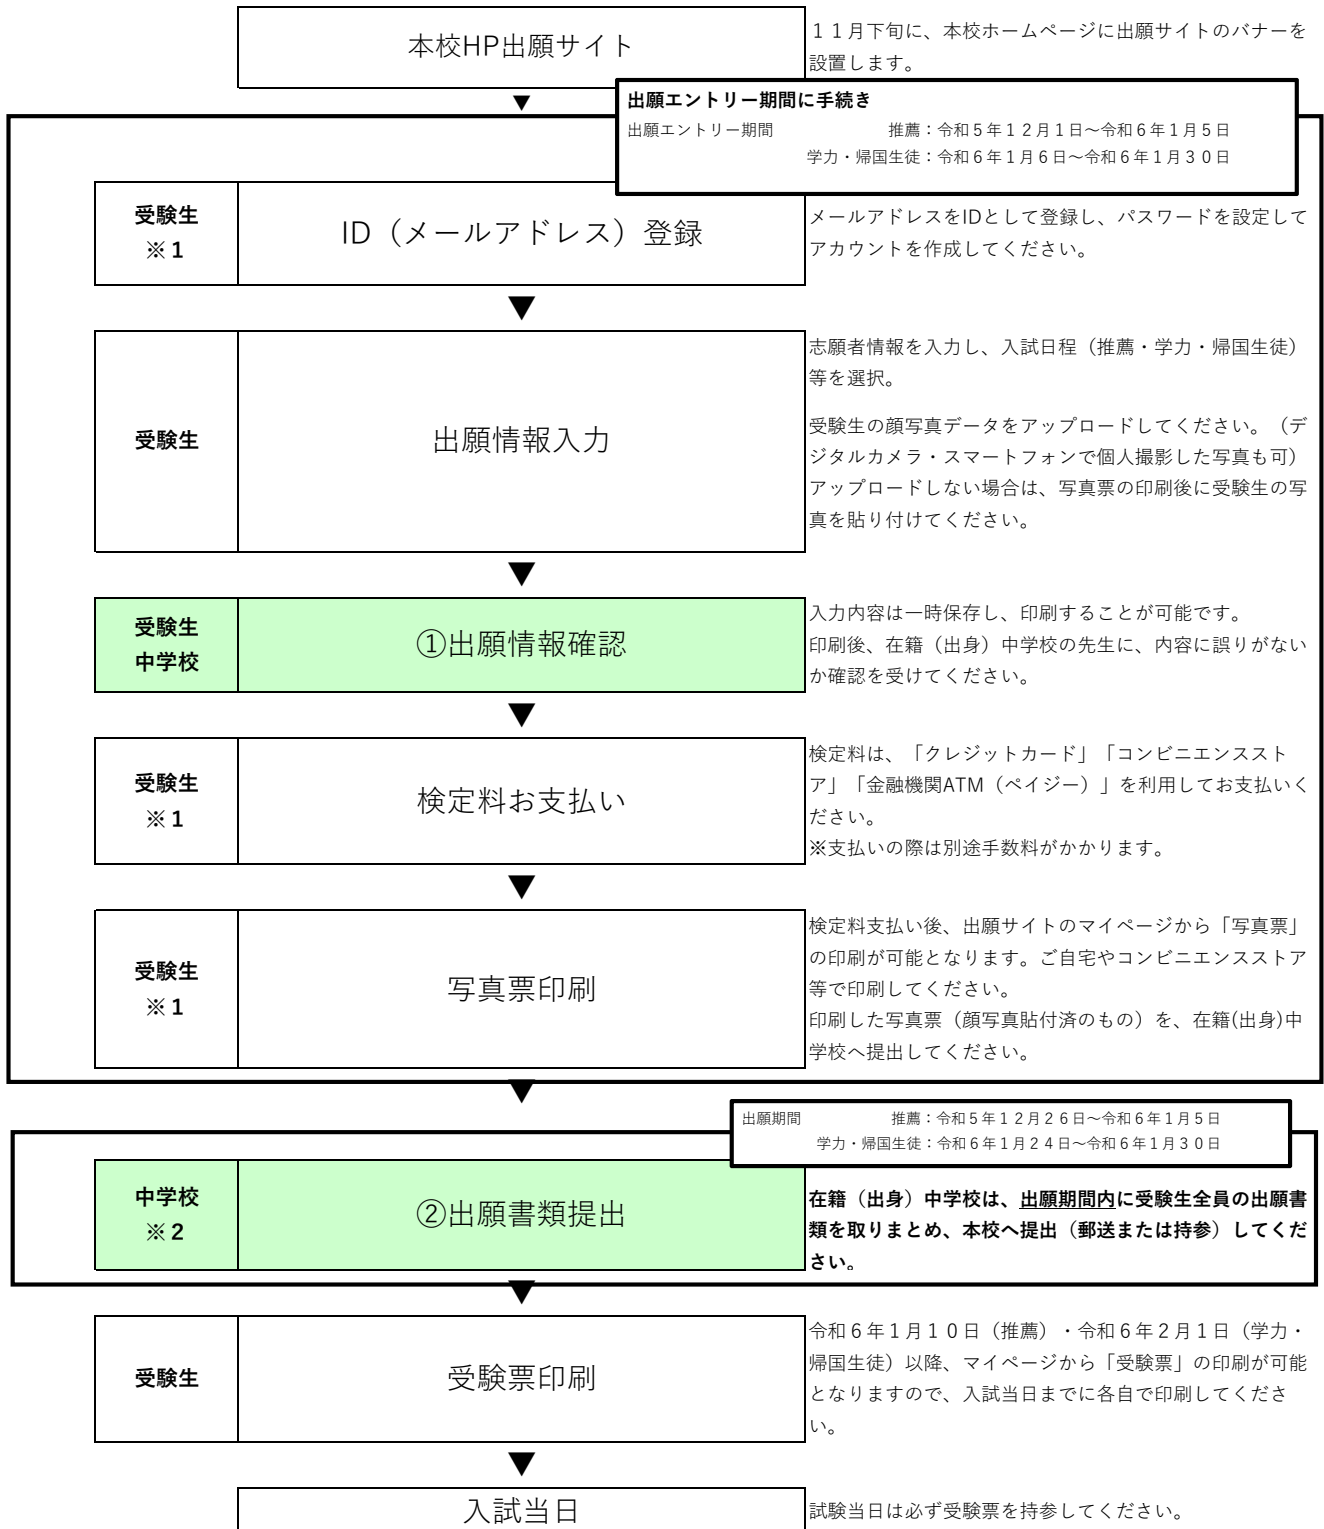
本校HP出願サイト

１１月下旬に、本校ホームページに出願サイトのバナーを設置します。

▼

出願エントリー期間に手続き
出願エントリー期間　推薦：令和５年１２月１日～令和６年１月５日
学力・帰国生徒：令和６年１月６日～令和６年１月３０日

受験生
※１

ID（メールアドレス）登録

メールアドレスをIDとして登録し、パスワードを設定してアカウントを作成してください。

▼

受験生

出願情報入力

志願者情報を入力し、入試日程（推薦・学力・帰国生徒）等を選択。

受験生の顔写真データをアップロードしてください。（デジタルカメラ・スマートフォンで個人撮影した写真も可）アップロードしない場合は、写真票の印刷後に受験生の写真を貼り付けてください。

▼

受験生
中学校

①出願情報確認

入力内容は一時保存し、印刷することが可能です。
印刷後、在籍（出身）中学校の先生に、内容に誤りがないか確認を受けてください。

▼

受験生
※１

検定料お支払い

検定料は、「クレジットカード」「コンビニエンスストア」「金融機関ATM（ペイジー）」を利用してお支払いください。
※支払いの際は別途手数料がかかります。

▼

受験生
※１

写真票印刷

検定料支払い後、出願サイトのマイページから「写真票」の印刷が可能となります。ご自宅やコンビニエンスストア等で印刷してください。
印刷した写真票（顔写真貼付済のもの）を、在籍(出身)中学校へ提出してください。

▼

出願期間　推薦：令和５年１２月２６日～令和６年１月５日
学力・帰国生徒：令和６年１月２４日～令和６年１月３０日

中学校
※２

②出願書類提出

在籍（出身）中学校は、出願期間内に受験生全員の出願書類を取りまとめ、本校へ提出（郵送または持参）してください。

▼

受験生

受験票印刷

令和６年１月１０日（推薦）・令和６年２月１日（学力・帰国生徒）以降、マイページから「受験票」の印刷が可能となりますので、入試当日までに各自で印刷してください。

▼

入試当日

試験当日は必ず受験票を持参してください。